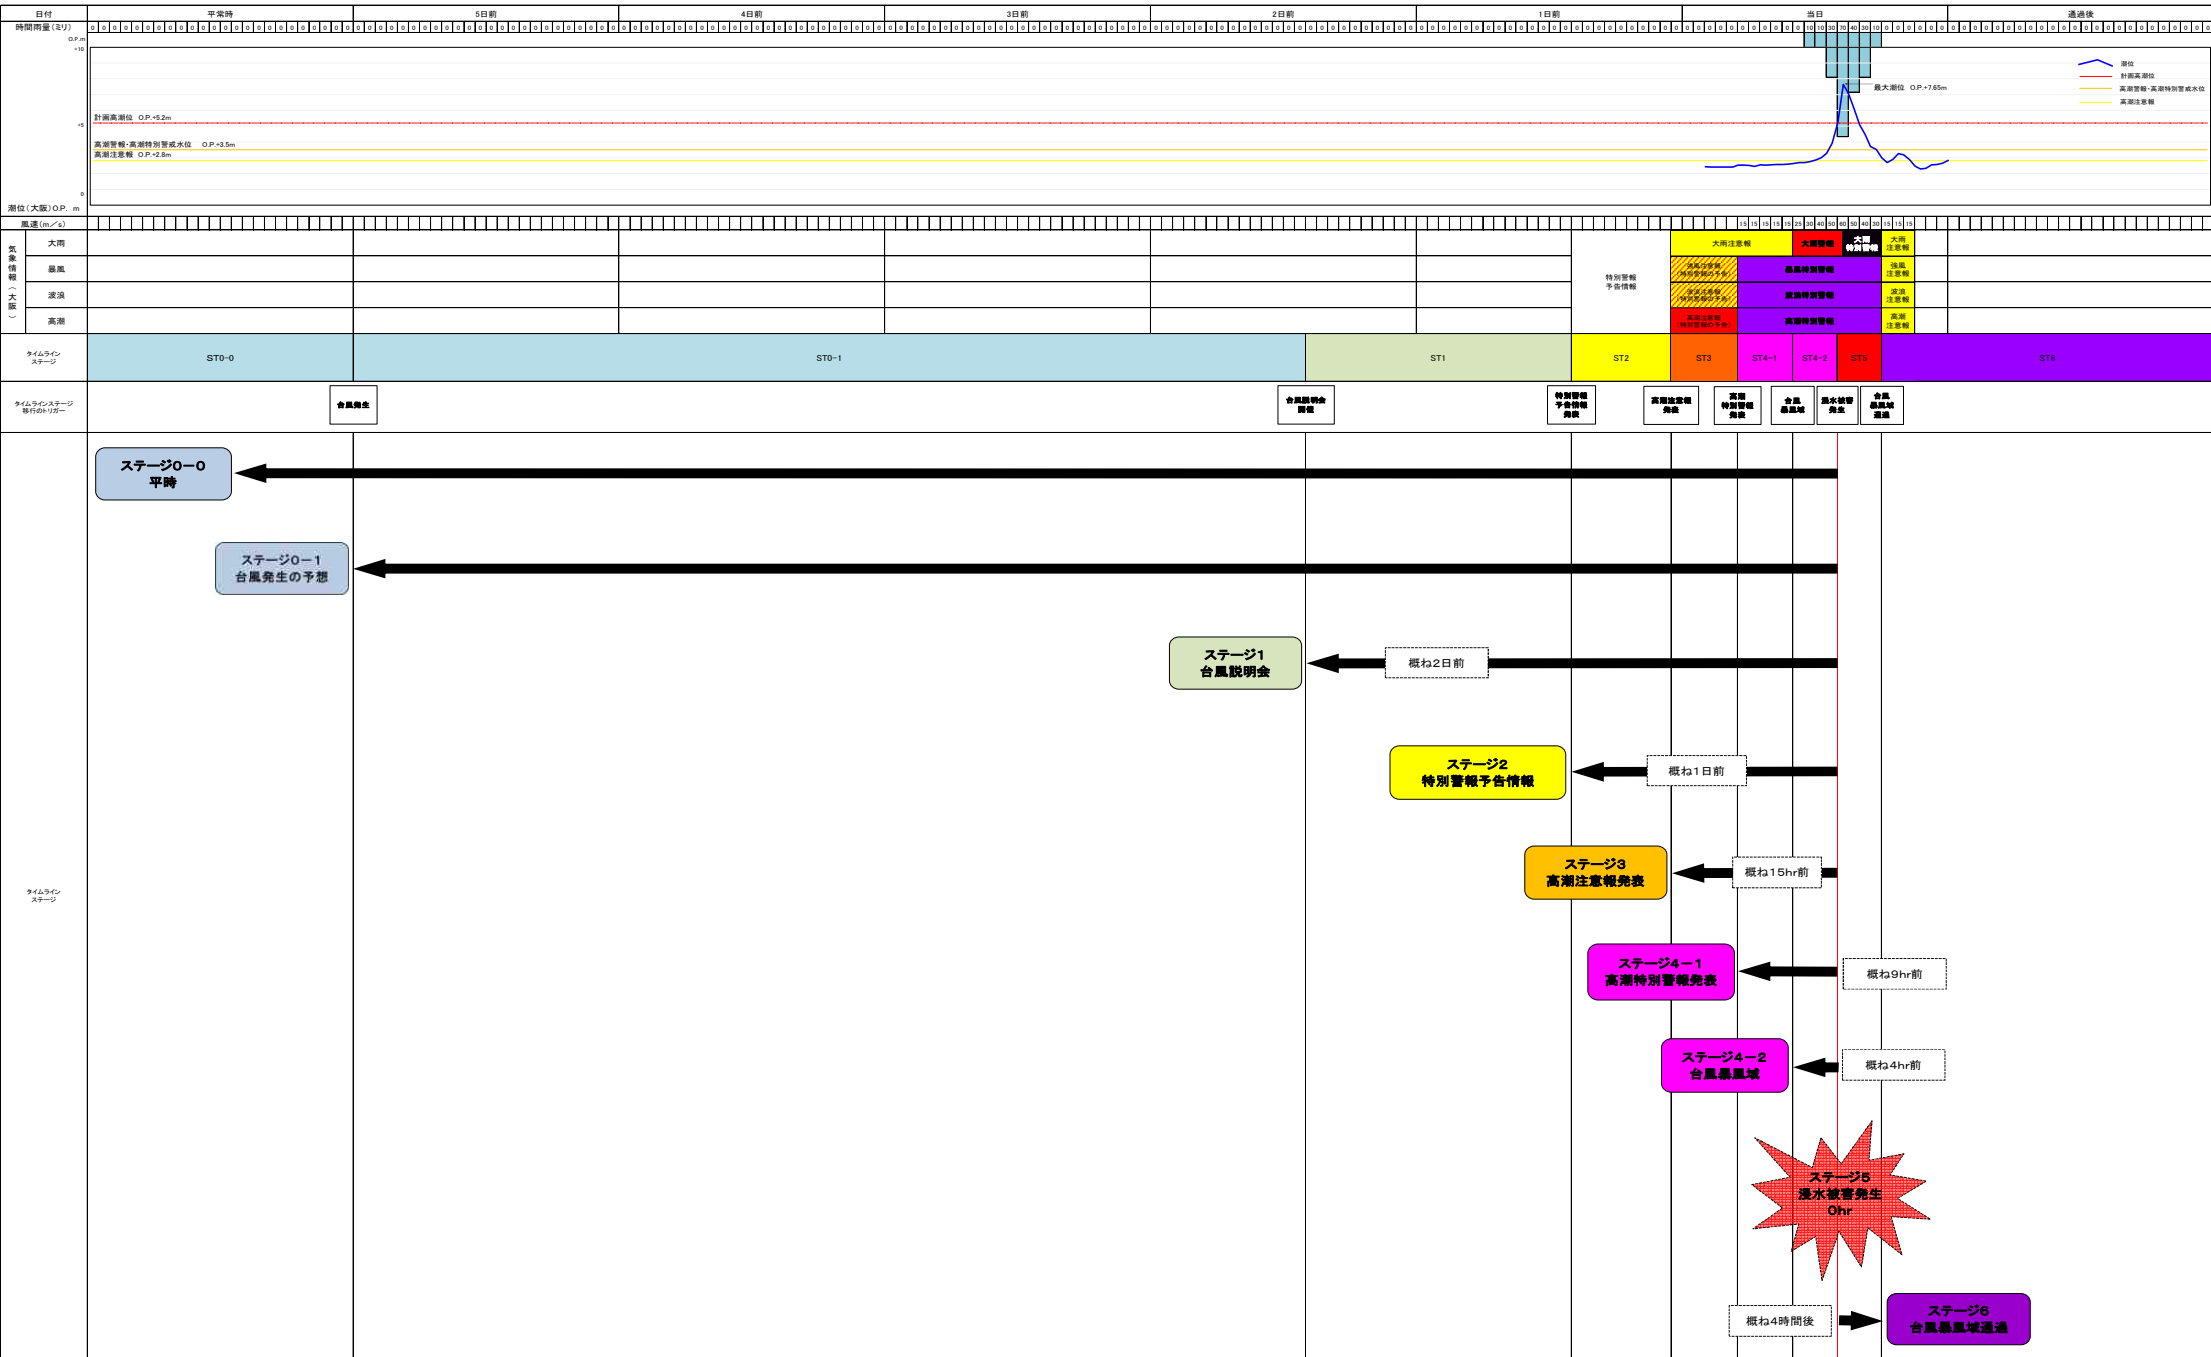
日付 平常時 5日前 4日前 3日前 2日前 1日前 当日 通過後

時間雨量（ミリ）

O.P.m
+10
+5
0

潮位（大阪）O.P. m

計画高潮位 O.P.+5.2m
高潮警報・高潮特別警戒水位 O.P.+3.5m
高潮注意報 O.P.+2.8m
最大潮位 O.P.+7.65m

潮位
計画高潮位
高潮警報・高潮特別警戒水位
高潮注意報

風速（m／s）

気象情報（大阪）
大雨
暴風
波浪
高潮

特別警報予告情報

大雨注意報 大雨警報 大雨特別警報 大雨注意報
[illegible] 暴風特別警報 強風注意報
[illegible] 波浪特別警報 波浪注意報
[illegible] 高潮特別警報 高潮注意報

タイムラインステージ
ST0-0 ST0-1 ST1 ST2 ST3 ST4-1 ST4-2 ST5 ST6

タイムラインステージ移行のトリガー
台風発生
台風説明会開催
特別警報予告情報発表
高潮注意報発表
高潮特別警報発表
台風暴風域
浸水被害発生
台風暴風域通過

タイムラインステージ

ステージ0－0
平時

ステージ0－1
台風発生の予想

ステージ1
台風説明会
概ね2日前

ステージ2
特別警報予告情報
概ね1日前

ステージ3
高潮注意報発表
概ね15hr前

ステージ4－1
高潮特別警報発表
概ね9hr前

ステージ4－2
台風暴風域
概ね4hr前

ステージ5
浸水被害発生
0hr

概ね4時間後
ステージ6
台風暴風域通過